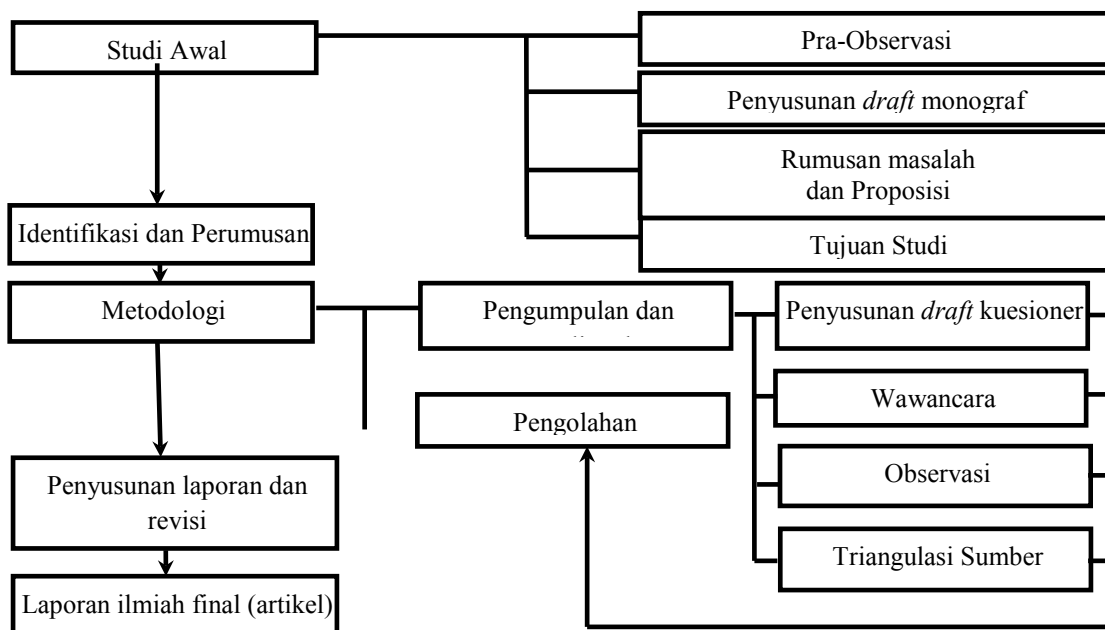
Studi Awal

Pra-Observasi

Penyusunan *draft* monograf

Rumusan masalah dan Proposisi

Identifikasi dan Perumusan

Tujuan Studi

Metodologi

Pengumpulan dan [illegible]

Penyusunan *draft* kuesioner

Wawancara

Pengolahan

Observasi

Penyusunan laporan dan revisi

Triangulasi Sumber

Laporan ilmiah final (artikel)